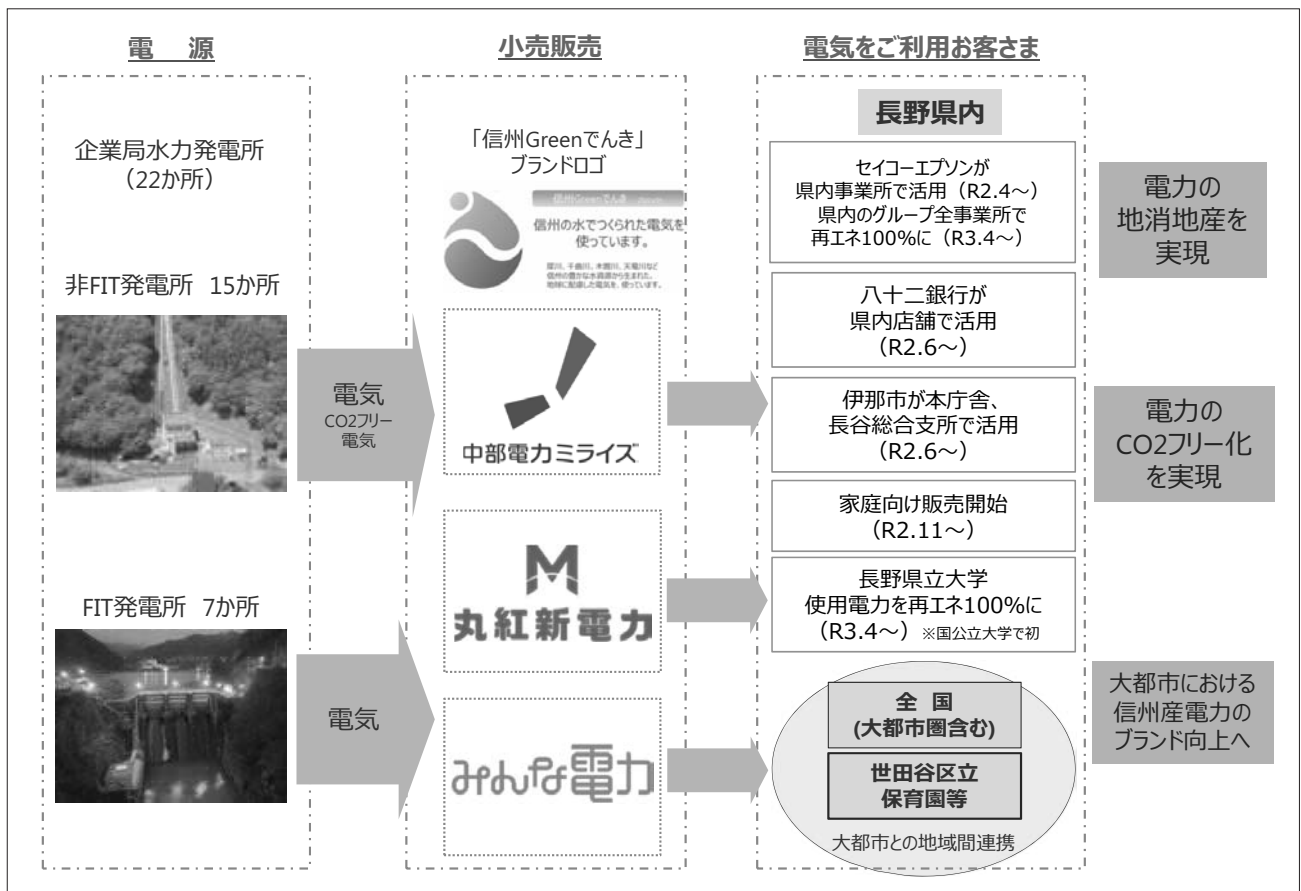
電　源

企業局水力発電所
（22か所）

非FIT発電所　15か所

FIT発電所　7か所

電気
CO2フリー電気

電気

小売販売

「信州Greenでんき」ブランドロゴ

信州Greenでんき

信州の水でつくられた電気を使っています。

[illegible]

中部電力ミライズ

丸紅新電力

みんな電力

電気をご利用お客さま

長野県内

セイコーエプソンが県内事業所で活用（R2.4～）
県内のグループ全事業所で再エネ100%に（R3.4～）

八十二銀行が県内店舗で活用（R2.6～）

伊那市が本庁舎、長谷総合支所で活用（R2.6～）

家庭向け販売開始（R2.11～）

長野県立大学
使用電力を再エネ100%に（R3.4～）※国公立大学で初

全　国
(大都市圏含む)

世田谷区立
保育園等

大都市との地域間連携

電力の地消地産を実現

電力のCO2フリー化を実現

大都市における信州産電力のブランド向上へ